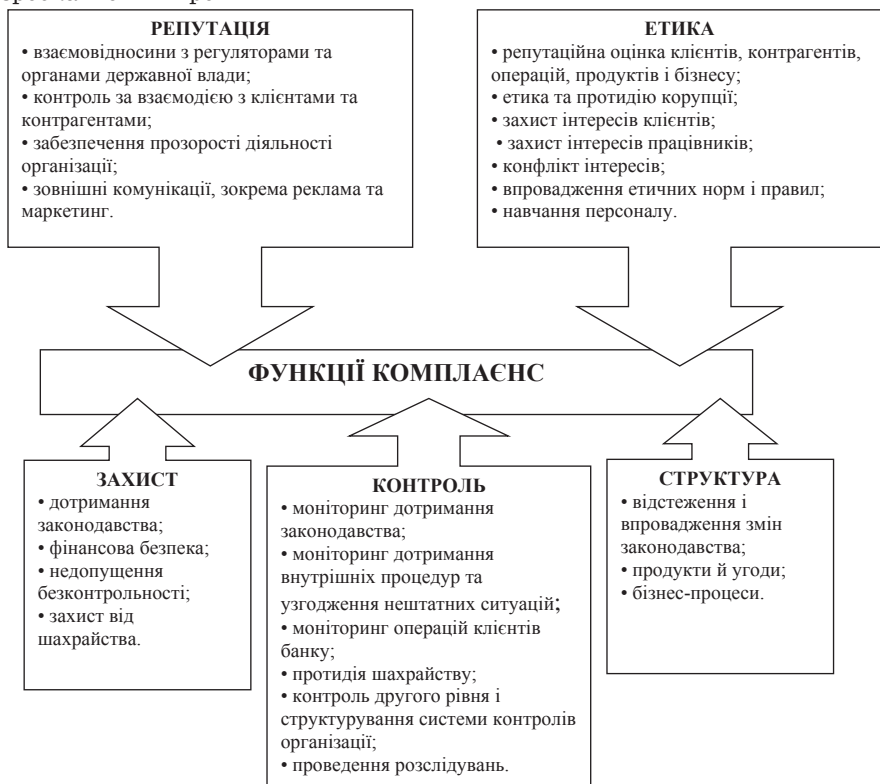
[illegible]

РЕПУТАЦІЯ
• взаємовідносини з регуляторами та органами державної влади;
• контроль за взаємодією з клієнтами та контрагентами;
• забезпечення прозорості діяльності організації;
• зовнішні комунікації, зокрема реклама та маркетинг.

ЕТИКА
• репутаційна оцінка клієнтів, контрагентів, операцій, продуктів і бізнесу;
• етика та протидію корупції;
• захист інтересів клієнтів;
• захист інтересів працівників;
• конфлікт інтересів;
• впровадження етичних норм і правил;
• навчання персоналу.

ФУНКЦІЇ КОМПЛАЄНС

ЗАХИСТ
• дотримання законодавства;
• фінансова безпека;
• недопущення безконтрольності;
• захист від шахрайства.

КОНТРОЛЬ
• моніторинг дотримання законодавства;
• моніторинг дотримання внутрішніх процедур та узгодження нештатних ситуацій;
• моніторинг операцій клієнтів банку;
• протидія шахрайству;
• контроль другого рівня і структурування системи контролів організації;
• проведення розслідувань.

СТРУКТУРА
• відстеження і впровадження змін законодавства;
• продукти й угоди;
• бізнес-процеси.